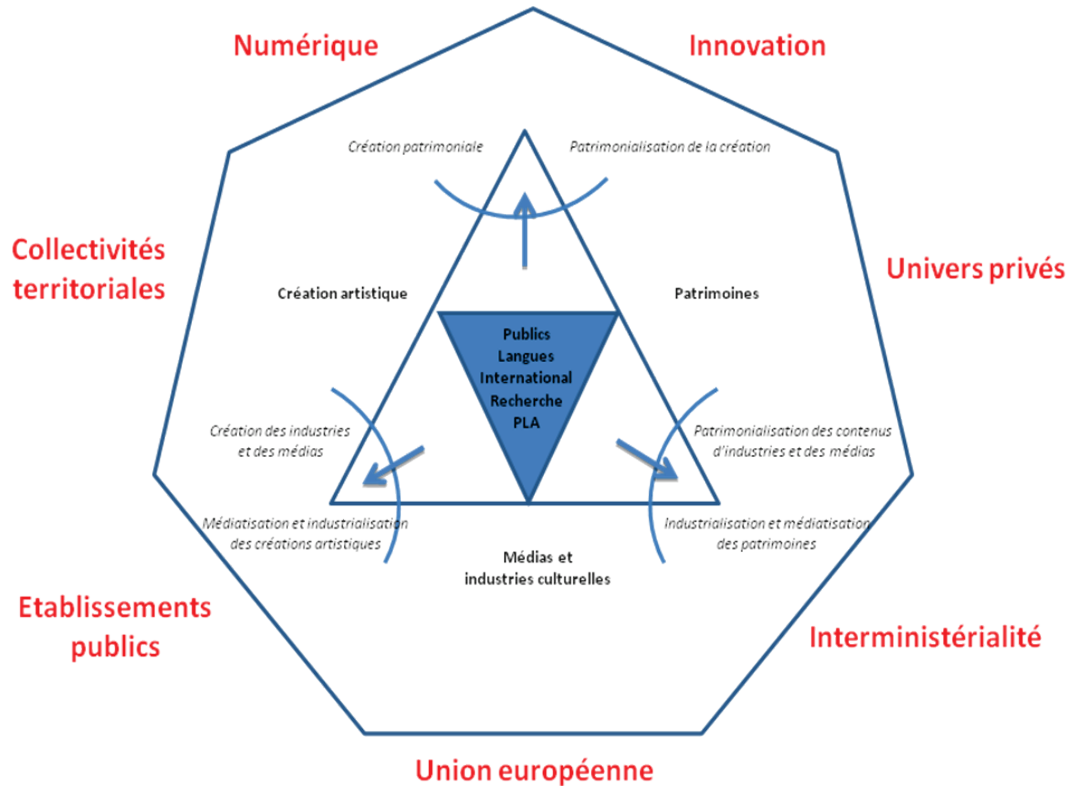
Numérique

Innovation

Création patrimoniale

Patrimonialisation de la création

Collectivités territoriales

Univers privés

Création artistique

Patrimoines

Publics
Langues
International
Recherche
PLA

Création des industries et des médias

Patrimonialisation des contenus d'industries et des médias

Médiatisation et industrialisation des créations artistiques

Industrialisation et médiatisation des patrimoines

Médias et industries culturelles

Etablissements publics

Interministérialité

Union européenne